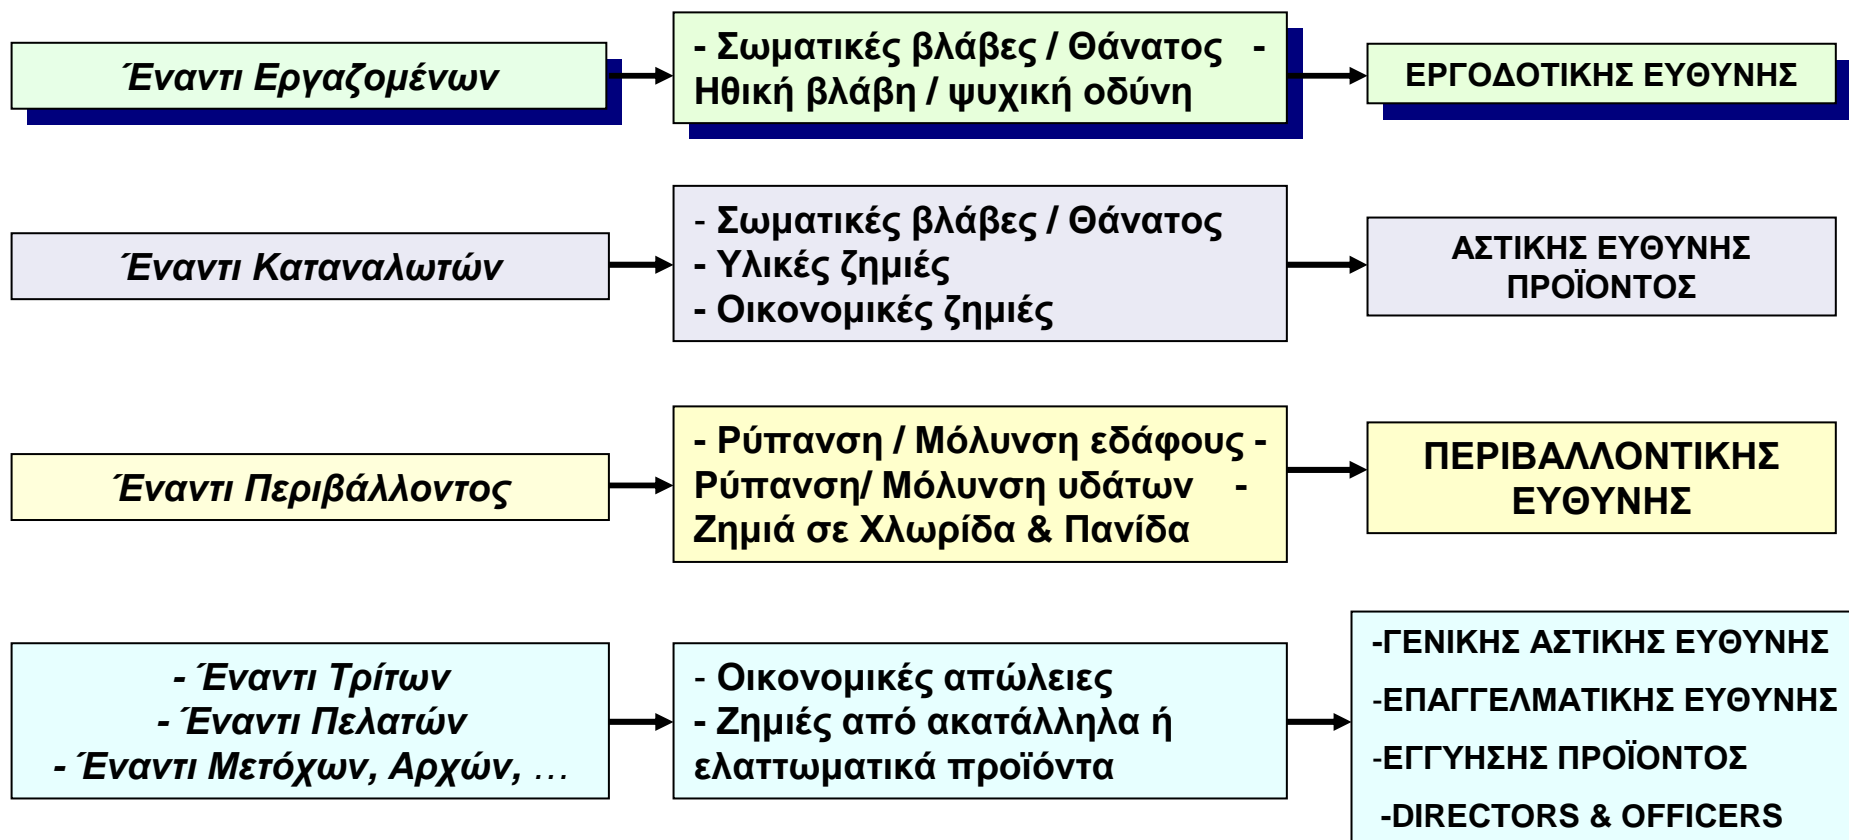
Έναντι Εργαζομένων

- Σωματικές βλάβες / Θάνατος - Ηθική βλάβη / ψυχική οδύνη

ΕΡΓΟΔΟΤΙΚΗΣ ΕΥΘΥΝΗΣ

Έναντι Καταναλωτών

- Σωματικές βλάβες / Θάνατος
- Υλικές ζημιές
- Οικονομικές ζημιές

ΑΣΤΙΚΗΣ ΕΥΘΥΝΗΣ ΠΡΟΪΟΝΤΟΣ

Έναντι Περιβάλλοντος

- Ρύπανση / Μόλυνση εδάφους - Ρύπανση/ Μόλυνση υδάτων - Ζημιά σε Χλωρίδα & Πανίδα

ΠΕΡΙΒΑΛΛΟΝΤΙΚΗΣ ΕΥΘΥΝΗΣ

- Έναντι Τρίτων
- Έναντι Πελατών
- Έναντι Μετόχων, Αρχών, …

- Οικονομικές απώλειες
- Ζημιές από ακατάλληλα ή ελαττωματικά προϊόντα

-ΓΕΝΙΚΗΣ ΑΣΤΙΚΗΣ ΕΥΘΥΝΗΣ
-ΕΠΑΓΓΕΛΜΑΤΙΚΗΣ ΕΥΘΥΝΗΣ
-ΕΓΓΥΗΣΗΣ ΠΡΟΪΟΝΤΟΣ
-DIRECTORS & OFFICERS